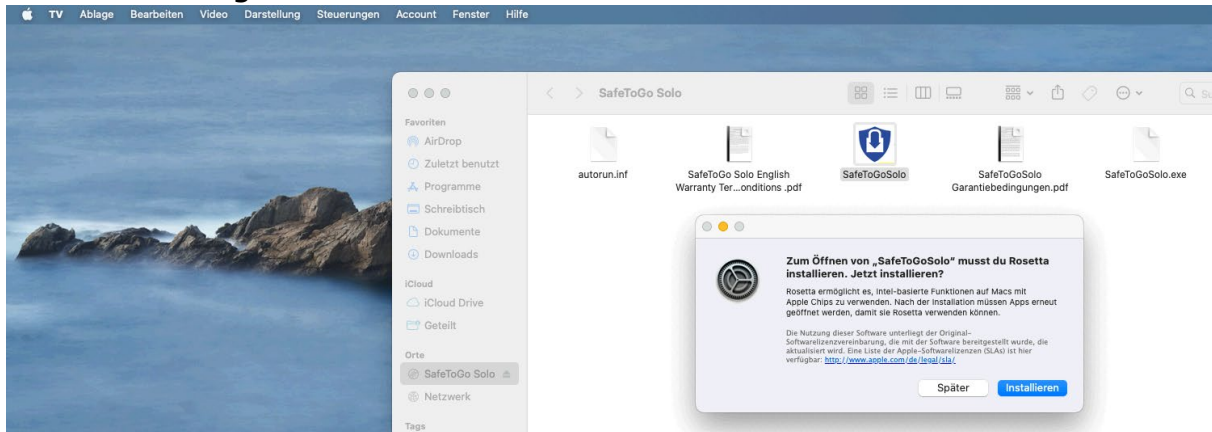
TV Ablage Bearbeiten Video Darstellung Steuerungen Account Fenster Hilfe

SafeToGo Solo

Favoriten
AirDrop
Zuletzt benutzt
Programme
Schreibtisch
Dokumente
Downloads
iCloud
iCloud Drive
Geteilt
Orte
SafeToGo Solo
Netzwerk
Tags

autorun.inf
SafeToGo Solo English Warranty Ter...onditions .pdf
SafeToGoSolo
SafeToGoSolo Garantiebedingungen.pdf
SafeToGoSolo.exe

Zum Öffnen von „SafeToGoSolo" musst du Rosetta installieren. Jetzt installieren?

Rosetta ermöglicht es, Intel-basierte Funktionen auf Macs mit Apple Chips zu verwenden. Nach der Installation müssen Apps erneut geöffnet werden, damit sie Rosetta verwenden können.

Die Nutzung dieser Software unterliegt der Original-Softwarelizenzvereinbarung, die mit der Software bereitgestellt wurde, die aktualisiert wird. Eine Liste der Apple-Softwarelizenzen (SLAs) ist hier verfügbar: http://www.apple.com/de/legal/sla/

Später
Installieren